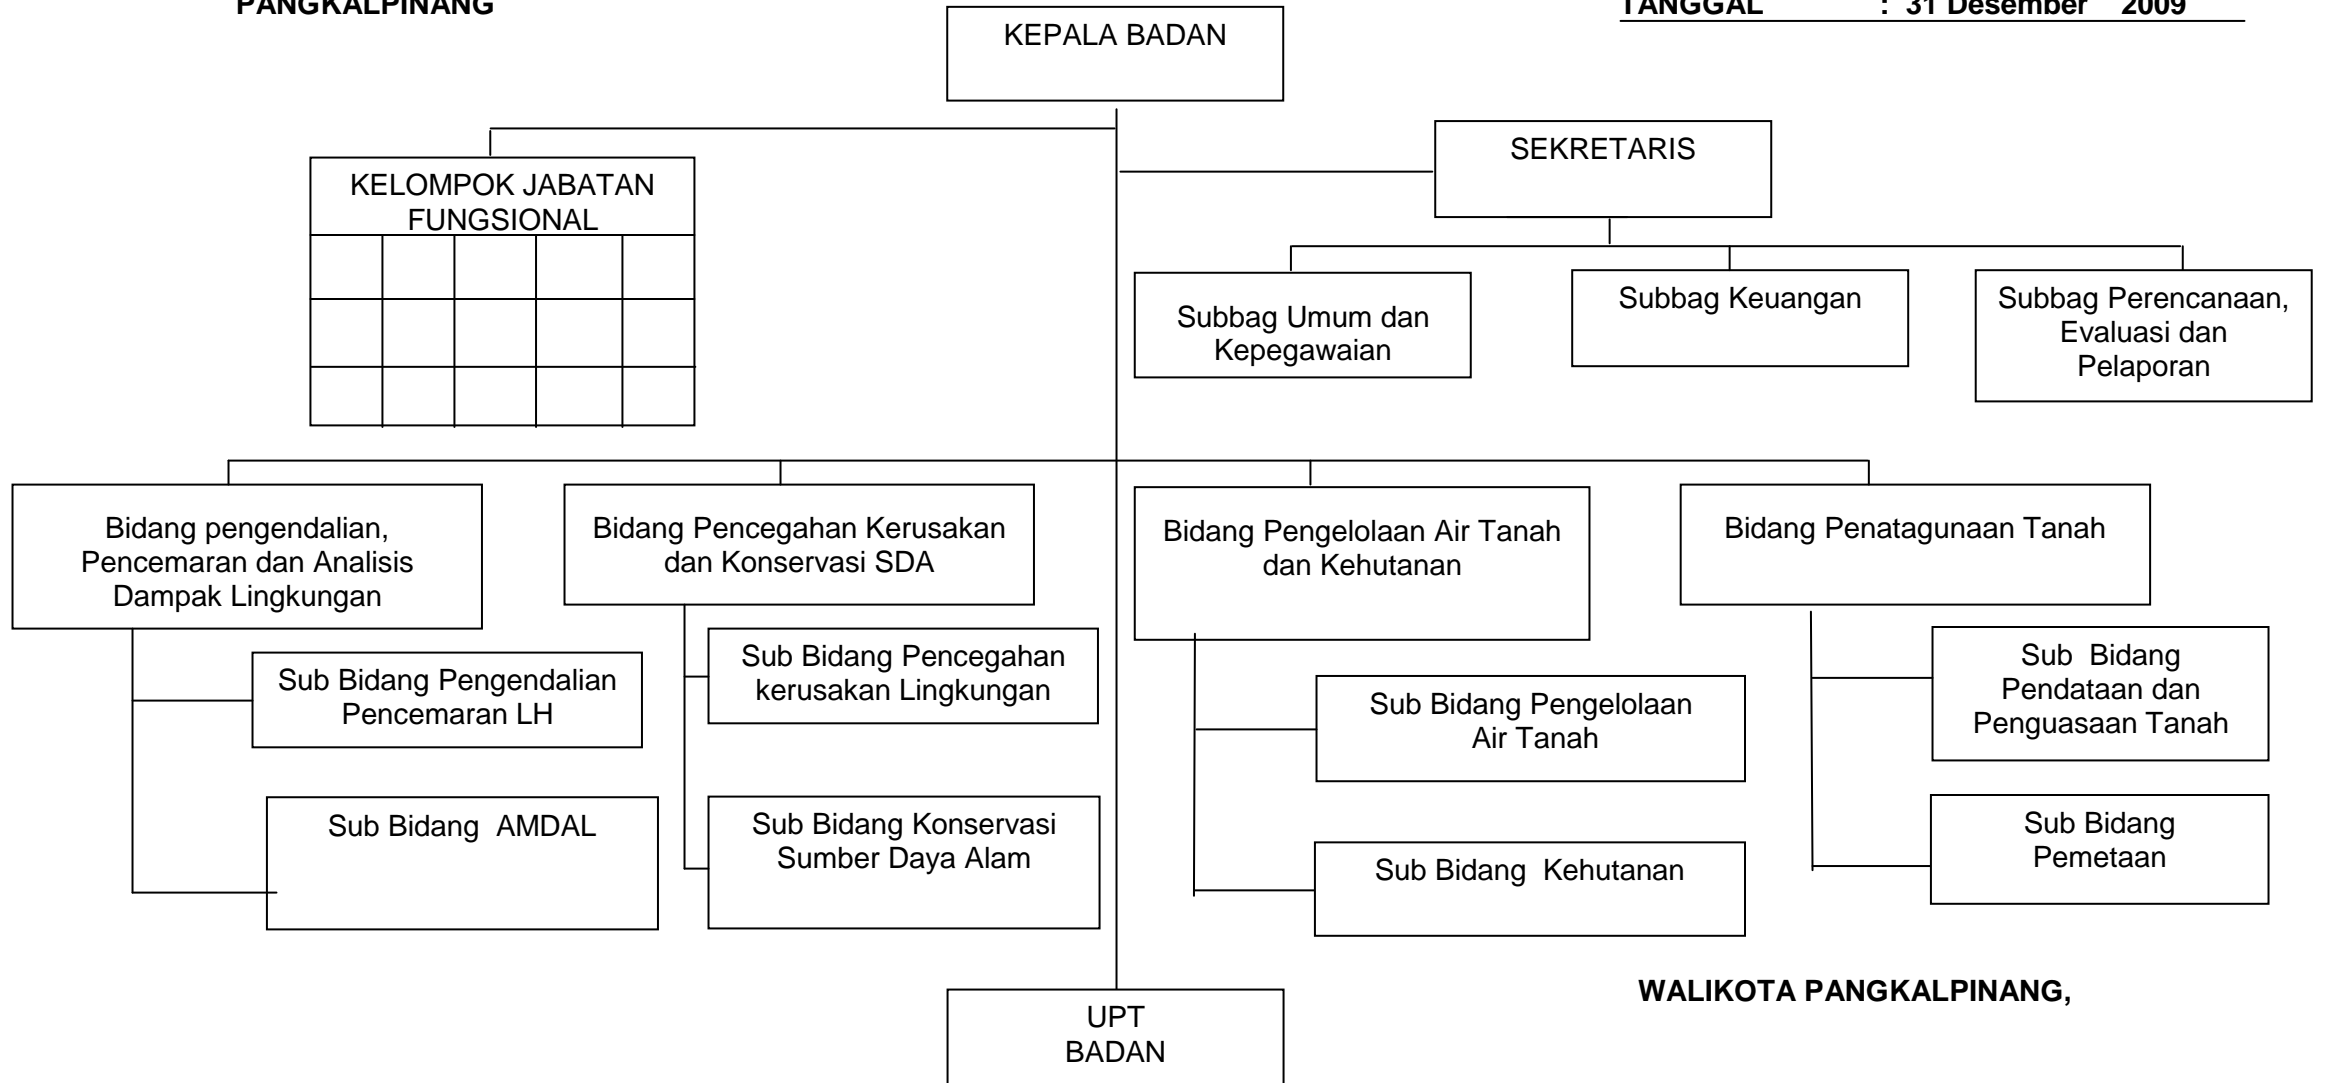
PANGKALPINANG

TANGGAL : 31 Desember 2009

KEPALA BADAN

KELOMPOK JABATAN FUNGSIONAL

SEKRETARIS

Subbag Umum dan Kepegawaian

Subbag Keuangan

Subbag Perencanaan, Evaluasi dan Pelaporan

Bidang pengendalian, Pencemaran dan Analisis Dampak Lingkungan

Sub Bidang Pengendalian Pencemaran LH

Sub Bidang AMDAL

Bidang Pencegahan Kerusakan dan Konservasi SDA

Sub Bidang Pencegahan kerusakan Lingkungan

Sub Bidang Konservasi Sumber Daya Alam

Bidang Pengelolaan Air Tanah dan Kehutanan

Sub Bidang Pengelolaan Air Tanah

Sub Bidang Kehutanan

Bidang Penatagunaan Tanah

Sub Bidang Pendataan dan Penguasaan Tanah

Sub Bidang Pemetaan

UPT BADAN

WALIKOTA PANGKALPINANG,